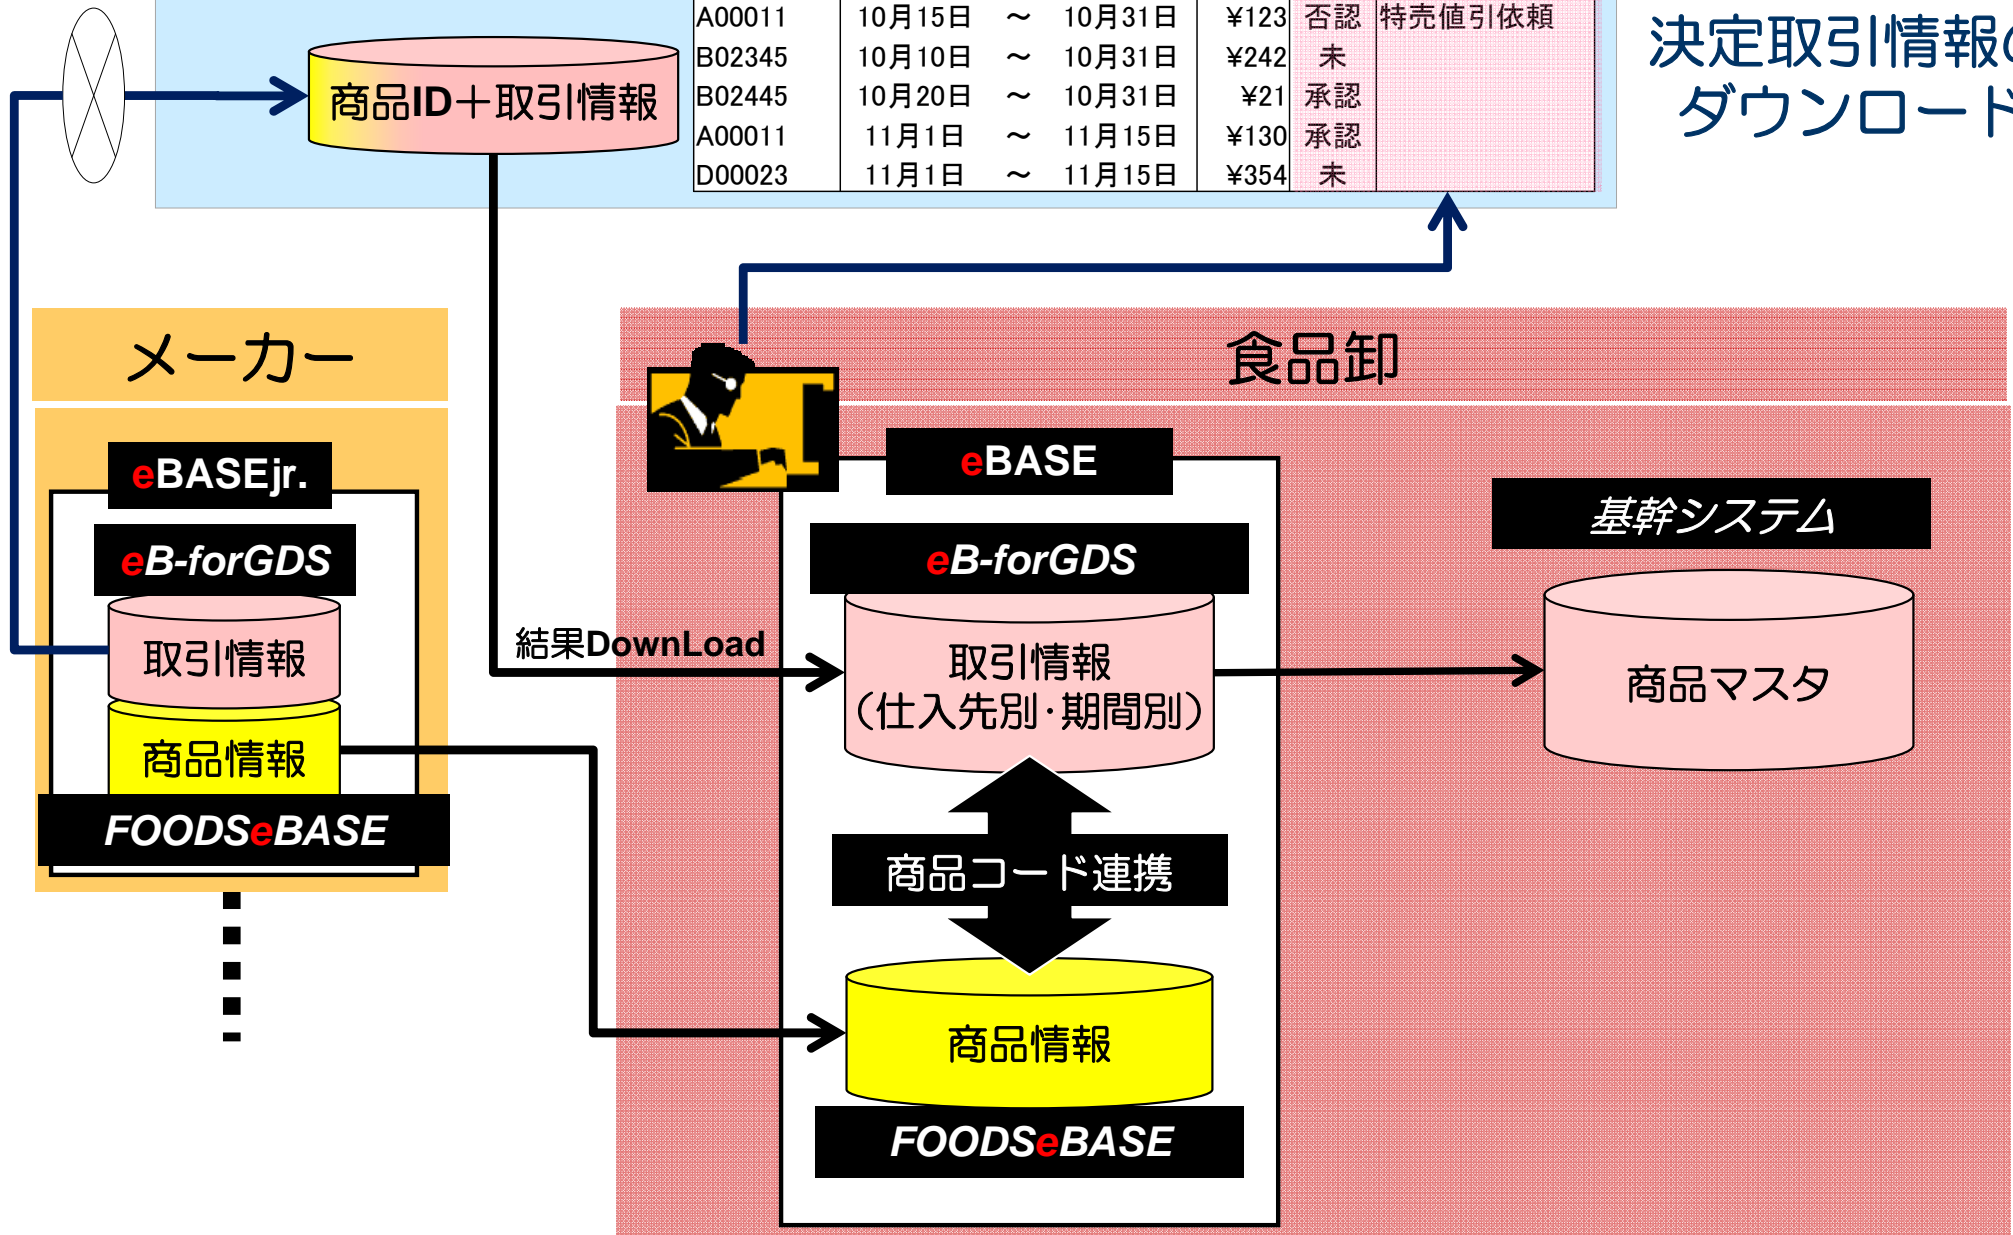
商品ID＋取引情報

| A00011 | 10月15日 | ～ | 10月31日 | ¥123 | 否認 | 特売値引依頼 |
|---|---|---|---|---|---|---|
| B02345 | 10月10日 | ～ | 10月31日 | ¥242 | 未 | |
| B02445 | 10月20日 | ～ | 10月31日 | ¥21 | 承認 | |
| A00011 | 11月1日 | ～ | 11月15日 | ¥130 | 承認 | |
| D00023 | 11月1日 | ～ | 11月15日 | ¥354 | 未 | |

決定取引情報の
ダウンロード

メーカー

eBASEjr.

eB-forGDS

取引情報

商品情報

FOODSeBASE

結果DownLoad

食品卸

eBASE

eB-forGDS

取引情報
（仕入先別・期間別）

商品コード連携

商品情報

FOODSeBASE

基幹システム

商品マスタ